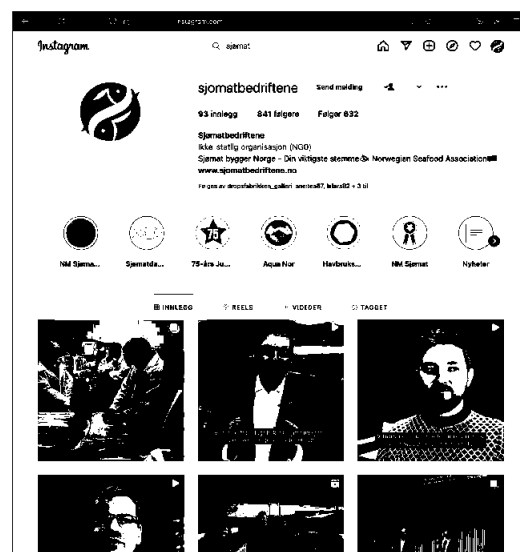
instagram.com

Instagram

sjømat

sjomatbedriftene

Send melding

93 innlegg 841 følgere Følger 832

Sjømatbedriftene
Ikke statlig organisasjon (NGO)
Sjømat bygger Norge - Din viktigste stemme Norwegian Seafood Association
www.sjomatbedriftene.no

Følges av dropsfabrikken_galleri anettea87, lalara82 + 3 til

NM Sjømat...

Sjømatde...

75-års Ju...

Aqua Nor

Havbruks...

NM Sjømat

Nyheter

INNLEGG

REELS

VIDEOER

TAGGET